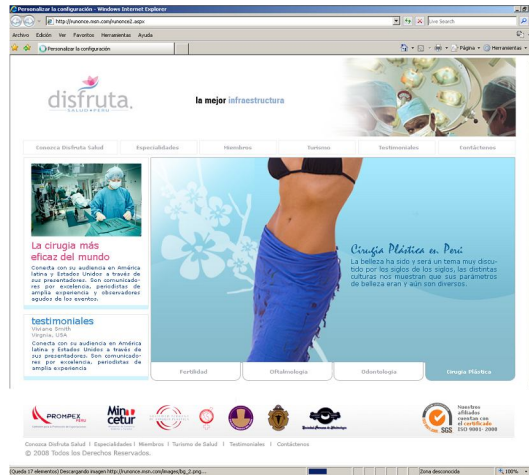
Personalizar la configuración - Windows Internet Explorer

http://runonce.msn.com/runonce2.aspx

Live Search

Archivo Edición Ver Favoritos Herramientas Ayuda

Personalizar la configuración

Página · Herramientas ·

disfruta. SALUD&PERU

la mejor infraestructura

Conozca Disfruta Salud | Especialidades | Miembros | Turismo | Testimoniales | Contáctenos

La cirugia más eficaz del mundo

Conecta con su audiencia en América latina y Estados Unidos a través de sus presentadores. Son comunicadores por excelencia, periodistas de amplia experiencia y observadores agudos de los eventos.

testimoniales
Viviana Smith
Virginia, USA

Conecta con su audiencia en América latina y Estados Unidos a través de sus presentadores. Son comunicadores por excelencia, periodistas de amplia experiencia

Cirugia Plástica en Perú

La belleza ha sido y será un tema muy discutido por los siglos de los siglos, las distintas culturas nos muestran que sus parámetros de belleza eran y aún son diversos.

Fertilidad | Oftalmologia | Odontologia | Cirugia Plástica

PROMPEX PERU

Mincetur

Nuestros afiliados cuentan con el certificado ISO 9001: 2000

SGS

Conozca Disfruta Salud | Especialidades | Miembros | Turismo de Salud | Testimoniales | Contáctenos
© 2008 Todos los Derechos Reservados.

(Queda 17 elementos) Descargando imagen http://runonce.msn.com/images/bg_2.png...

Zona desconocida

100%